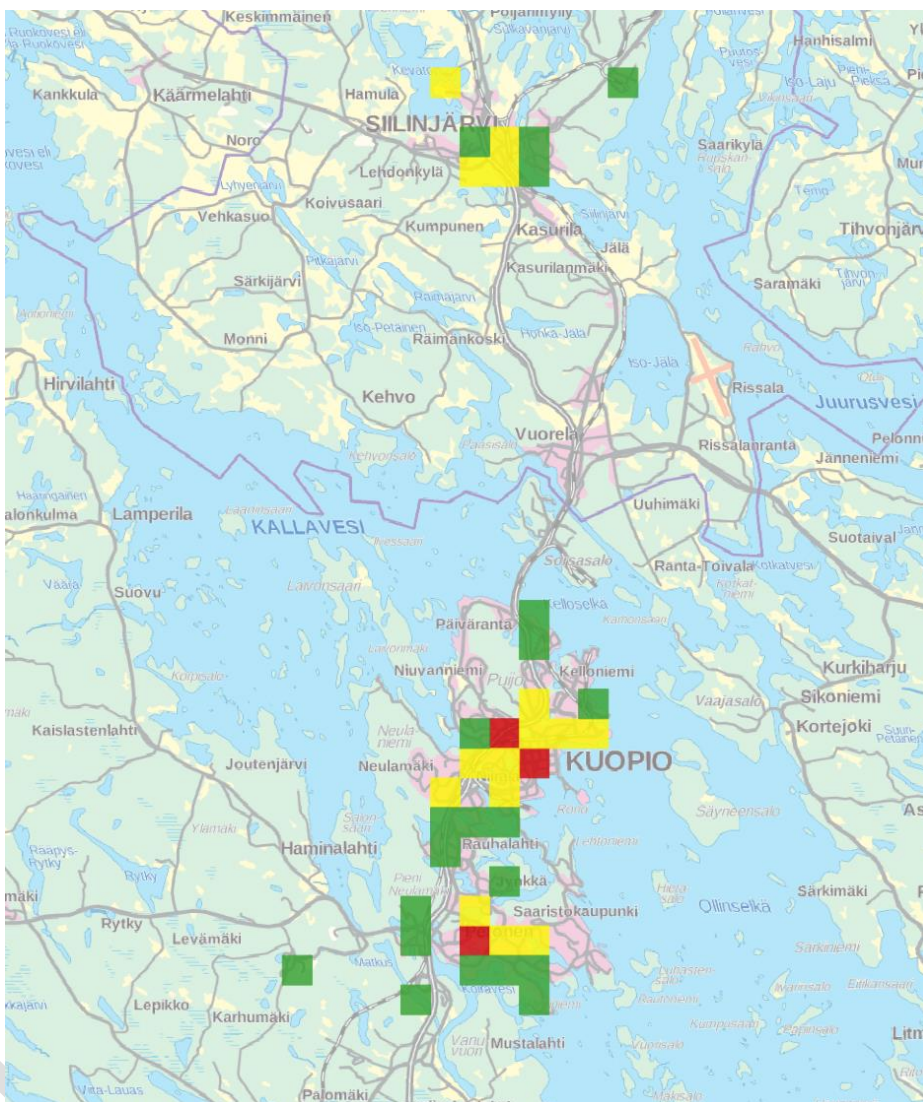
Keskimmäinen
Poljanmylly
Sulkavanjärvi
Ruokovesi eli Pa-Ruokovesi
Hanhisalmi
Kankkula
Käärmelahti
Hamula
Kevätön
Paulos-vesi
Iso-Laju
Pieni-Pielisjärvi
SIILINJÄRVI
Noro
Saarikylä
Ruokovesi eli vesi
Lehdonkylä
Lyhyenjärvi
Vehkasuo
Koivusaari
Siilinjärvi
Kumpunen
Kasurila
Tihvonjärvi
Jälä
Pitkäjärvi
Kasurilanmäki
Särkijärvi
Saramäki
Tihvon-järvi
Raimajärvi
Iso-Petäinen
Monni
Räimänkoski
Honka-Jala
Iso-Jala
Rissala
Hirvilahti
Kehvo
Juurusvesi
Vuorela
Paasisalo
Rissalanranta
Pelonniemi
Janneniemi
Kehvonsalo
Haapaniemi
Lonkulma
Lamperila
Uuhimäki
KALLAVESI
Suotaival
Soisalo
Ranta-Toivala
Kotkatvesi
Vaajasalo
Suovu
Lavonsaari
Kellonselkä
Päivärant
Niuvanniemi
Kelloniemi
Puijo
Kurkiharju
Sikoniemi
Kortejoki
Kaislastenlahti
Neulaniemi
Joutenjärvi
Neulamäki
KUOPIO
Säyneensalo
Haminalahti
Rauhalahti
Rytky
Jynkkä
Särkimäki
Rytky
Levämäki
Saaristokaupunki
Ollinselkä
Matkus
Lepikko
Karhumäki
Mustalahti
Vanuvuori
Palomäki
Vita-Lauas